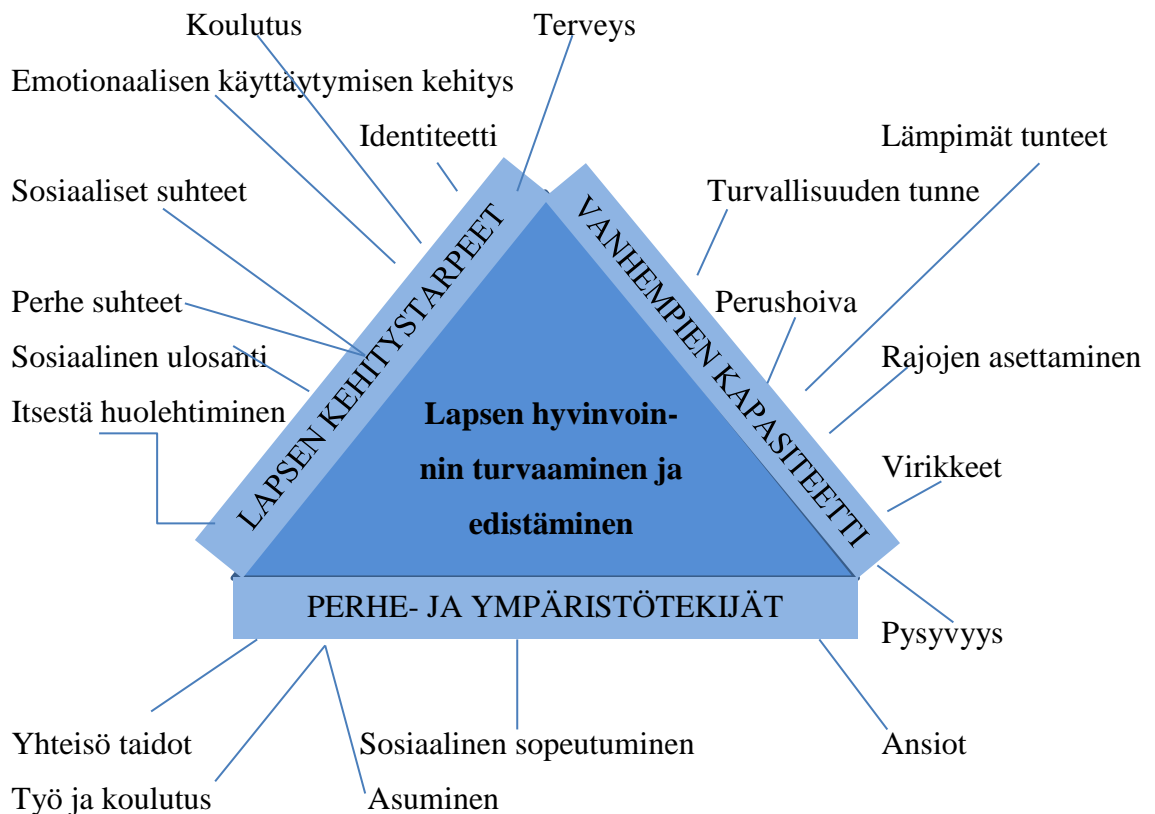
Koulutus

Terveys

Emotionaalisen käyttäytymisen kehitys

Identiteetti

Lämpimät tunteet

Sosiaaliset suhteet

Turvallisuuden tunne

Perhe suhteet

Perushoiva

Sosiaalinen ulosanti

Rajojen asettaminen

Itsestä huolehtiminen

Virikkeet

LAPSEN KEHITYSTARPEET

VANHEMPIEN KAPASITEETTI

Lapsen hyvinvoinnin turvaaminen ja edistäminen

PERHE- JA YMPÄRISTÖTEKIJÄT

Pysyvyys

Yhteisö taidot

Sosiaalinen sopeutuminen

Ansiot

Työ ja koulutus

Asuminen